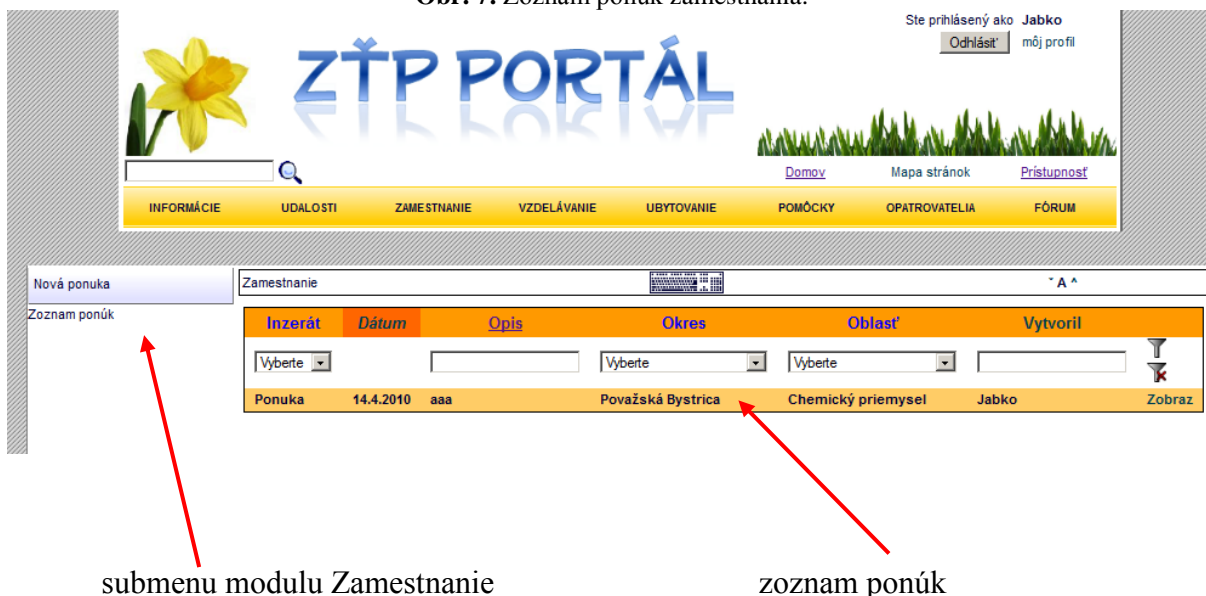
Obr. 7: Zoznam ponúk zamestnania.

Ste prihlásený ako Jabko
Odhlásiť môj profil

ZŤP PORTÁL

Domov Mapa stránok Prístupnosť

INFORMÁCIE UDALOSTI ZAMESTNANIE VZDELÁVANIE UBYTOVANIE POMÔCKY OPATROVATELIA FÓRUM

Nová ponuka
Zoznam ponúk

Zamestnanie ˇA ^

| Inzerát | Dátum | Opis | Okres | Oblasť | Vytvoril | |
|---|---|---|---|---|---|---|
| Vyberte | | | Vyberte | Vyberte | | |
| Ponuka | 14.4.2010 | aaa | Považská Bystrica | Chemický priemysel | Jabko | Zobraz |

submenu modulu Zamestnanie

zoznam ponúk